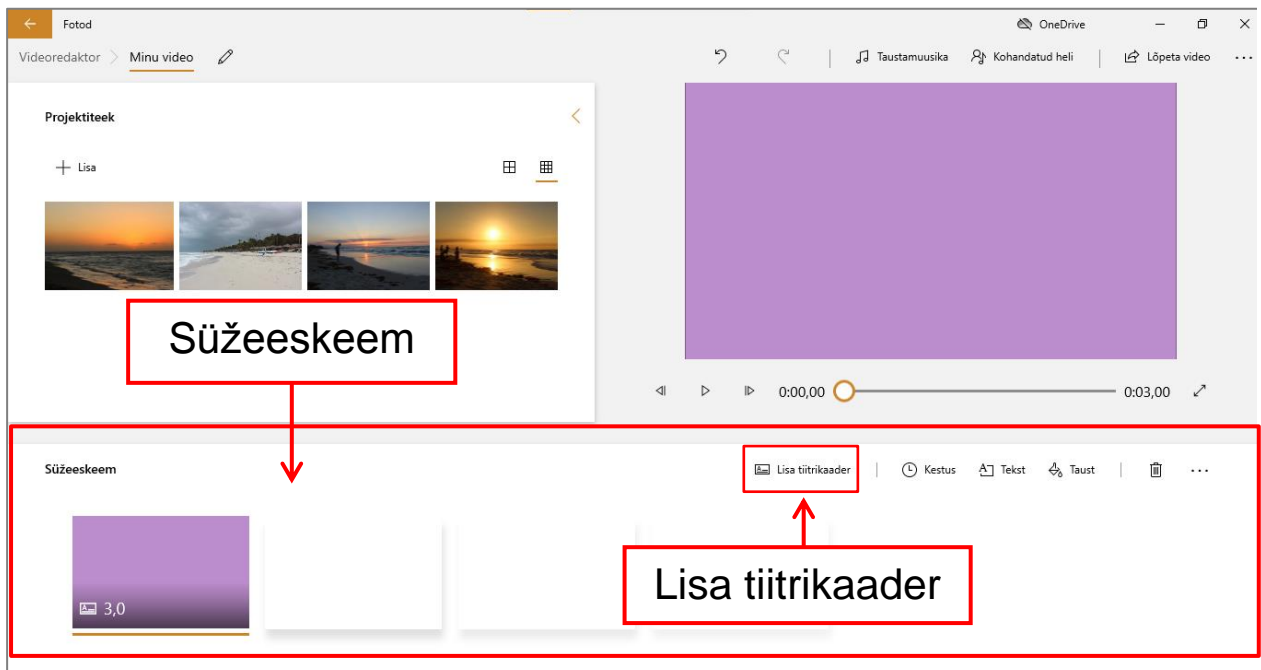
Fotod

OneDrive

Videoredaktor > Minu video

Taustamuusika Kohandatud heli Lõpeta video ...

Projektiteek

+ Lisa

Süžeeskeem

0:00,00 0:03,00

Süžeeskeem

Lisa tiitrikaader Kestus Tekst Taust ...

3,0

Lisa tiitrikaader